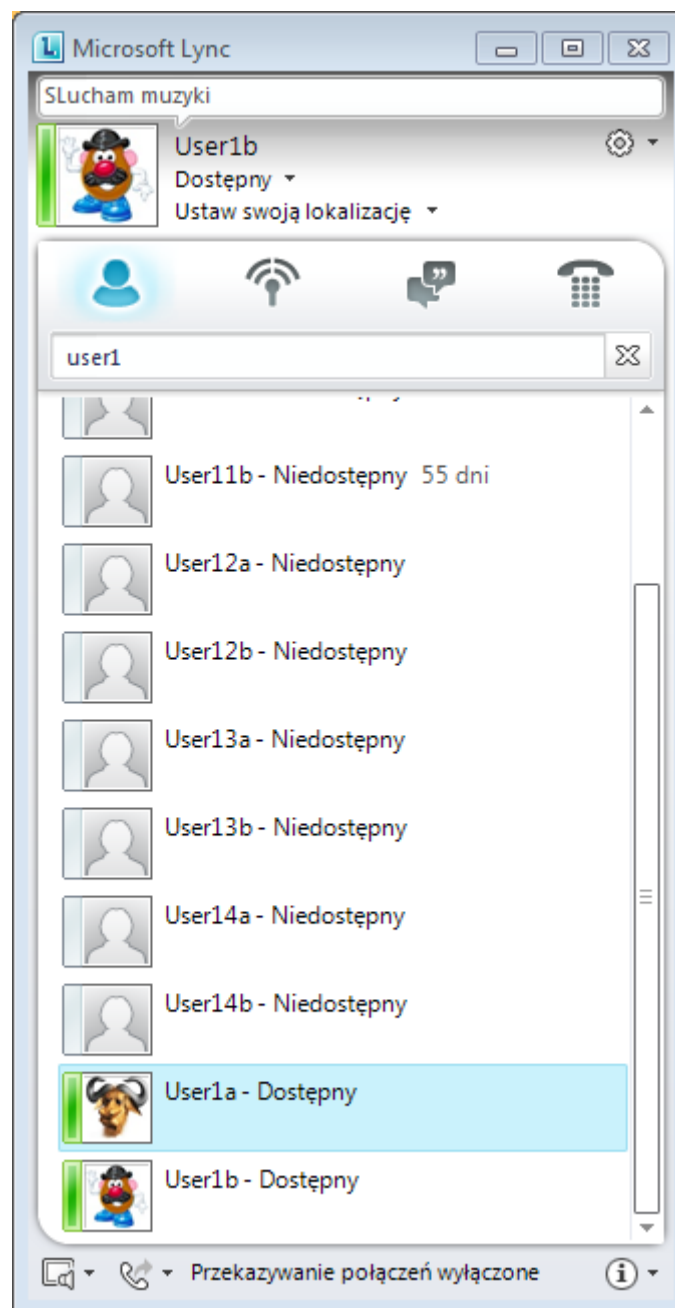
Microsoft Lync

SLucham muzyki

User1b
Dostępny
Ustaw swoją lokalizację

user1

User11b - Niedostępny 55 dni
User12a - Niedostępny
User12b - Niedostępny
User13a - Niedostępny
User13b - Niedostępny
User14a - Niedostępny
User14b - Niedostępny
User1a - Dostępny
User1b - Dostępny

Przekazywanie połączeń wyłączone